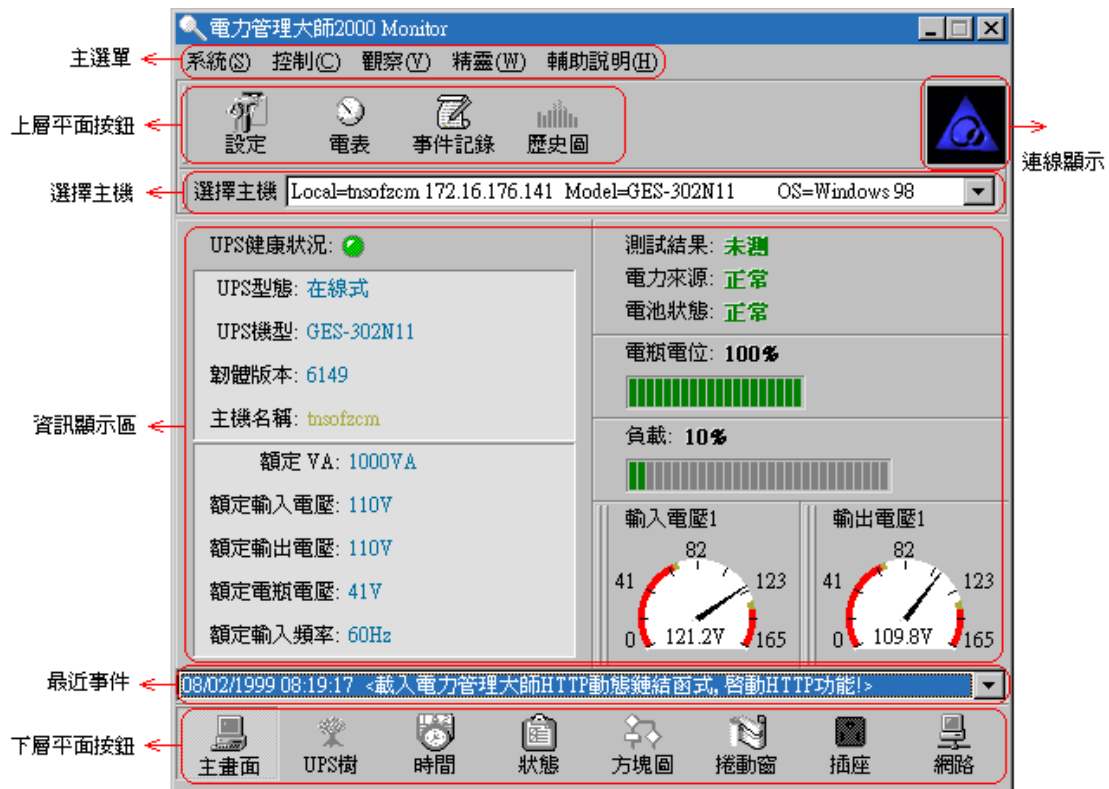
電力管理大師2000 Monitor

主選單
系統(S) 控制(C) 觀察(V) 精靈(W) 輔助說明(H)

上層平面按鈕
設定 電表 事件記錄 歷史圖

連線顯示

選擇主機
選擇主機 Local=tnsofzcm 172.16.176.141 Model=GES-302N11 OS=Windows 98

資訊顯示區
UPS健康狀況:
UPS型態: 在線式
UPS機型: GES-302N11
韌體版本: 6149
主機名稱: tnsofzcm
額定 VA: 1000VA
額定輸入電壓: 110V
額定輸出電壓: 110V
額定電瓶電壓: 41V
額定輸入頻率: 60Hz

測試結果: 未測
電力來源: 正常
電池狀態: 正常
電瓶電位: 100%
負載: 10%

輸入電壓1
82
41 123
0 121.2V 165

輸出電壓1
82
41 123
0 109.8V 165

最近事件
08/02/1999 08:19:17 <載入電力管理大師HTTP動態鏈結函式, 啟動HTTP功能!>

下層平面按鈕
主畫面 UPS樹 時間 狀態 方塊圖 捲動窗 插座 網路